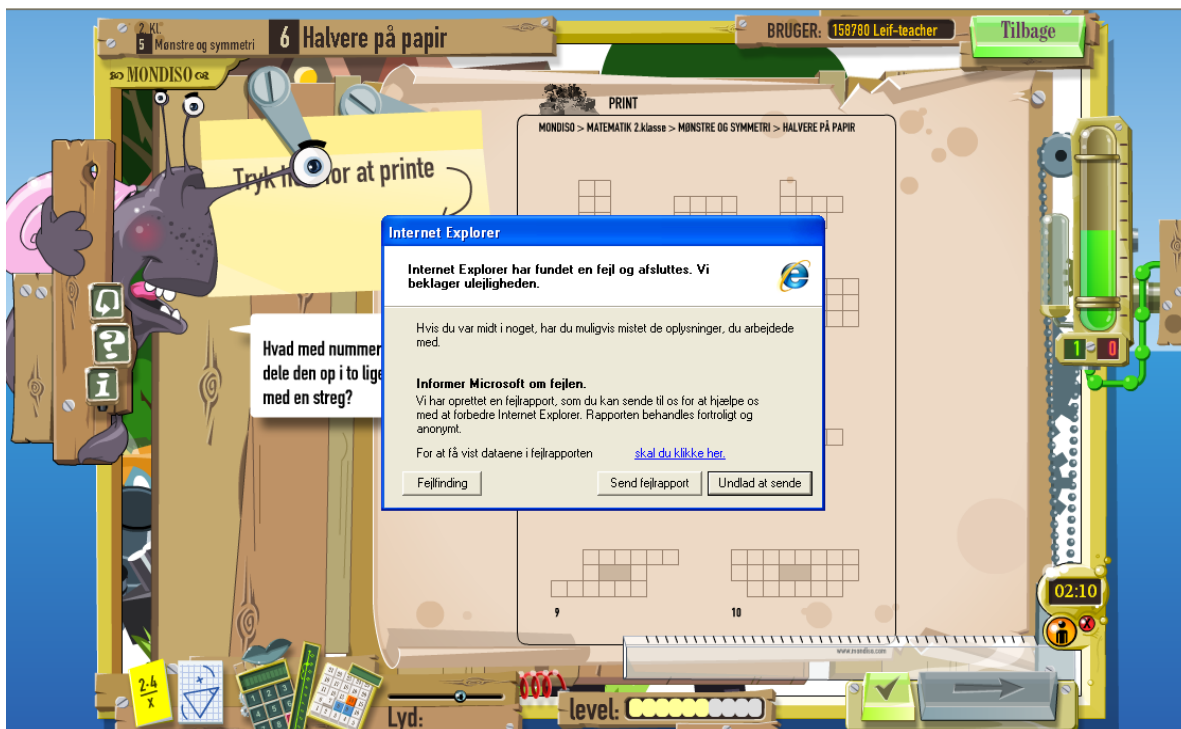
2 Kl
5 Mønstre og symmetri
6 Halvere på papir
BRUGER: 158780 Leif-teacher
Tilbage
MONDISO
PRINT
MONDISO > MATEMATIK 2.klasse > MØNSTRE OG SYMMETRI > HALVERE PÅ PAPIR
Tryk her for at printe
Hvad med nummer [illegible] dele den op i to lige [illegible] med en streg?

Internet Explorer

Internet Explorer har fundet en fejl og afsluttes. Vi beklager ulejligheden.

Hvis du var midt i noget, har du muligvis mistet de oplysninger, du arbejdede med.

Informer Microsoft om fejlen.
Vi har oprettet en fejlrapport, som du kan sende til os for at hjælpe os med at forbedre Internet Explorer. Rapporten behandles fortroligt og anonymt.

For at få vist dataene i fejlrapporten skal du klikke her.

Fejlfinding
Send fejlrapport
Undlad at sende

9
10
www.mondiso.com
1
0
02:10
$\frac{2\cdot4}{x}$
Lyd:
level: